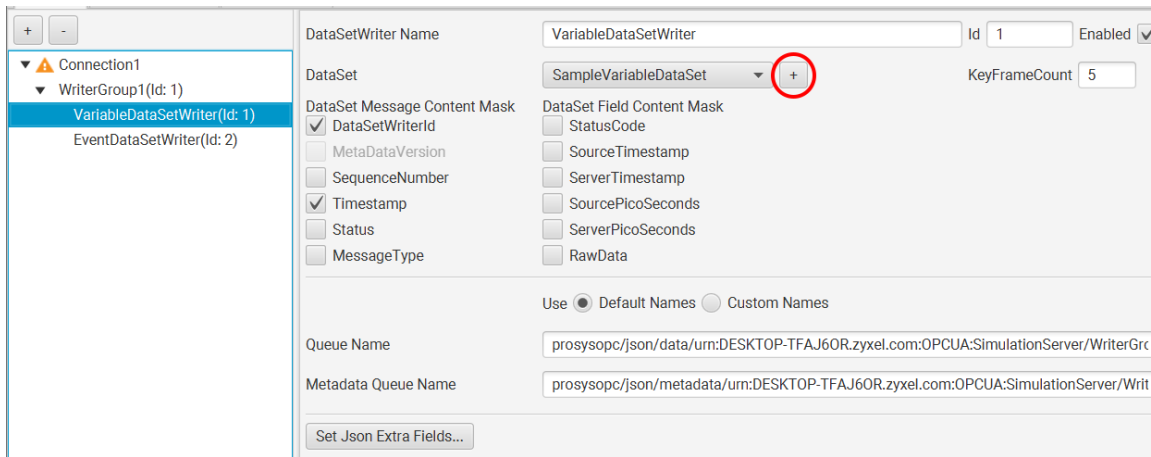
+ -

Connection1
WriterGroup1(Id: 1)
VariableDataSetWriter(Id: 1)
EventDataSetWriter(Id: 2)

DataSetWriter Name VariableDataSetWriter Id 1 Enabled

DataSet SampleVariableDataSet + KeyFrameCount 5

DataSet Message Content Mask
DataSetWriterId
MetaDataVersion
SequenceNumber
Timestamp
Status
MessageType

DataSet Field Content Mask
StatusCode
SourceTimestamp
ServerTimestamp
SourcePicoSeconds
ServerPicoSeconds
RawData

Use Default Names Custom Names

Queue Name prosysopc/json/data/urn:DESKTOP-TFAJ6OR.zyxel.com:OPCUA:SimulationServer/WriterGro

Metadata Queue Name prosysopc/json/metadata/urn:DESKTOP-TFAJ6OR.zyxel.com:OPCUA:SimulationServer/Writ

Set Json Extra Fields...